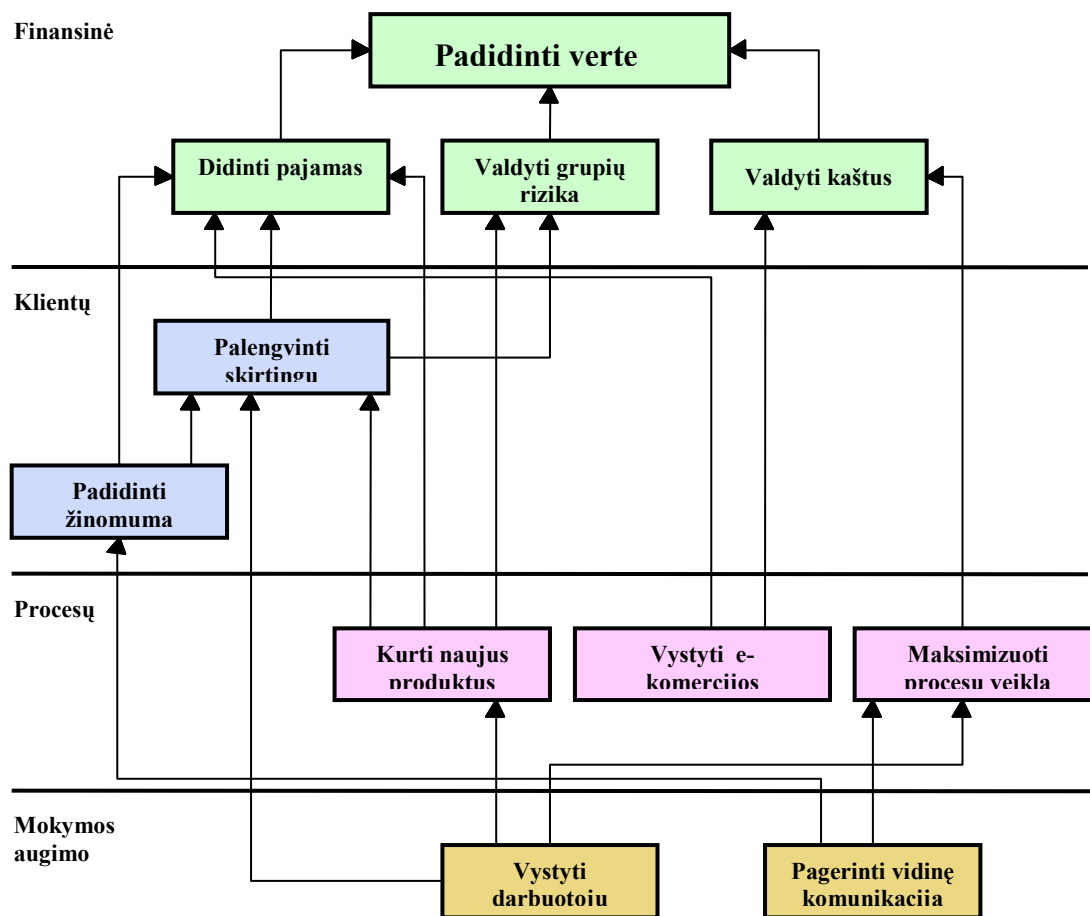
Finansinė

Padidinti verte

Didinti pajamas

Valdyti grupių rizika

Valdyti kaštus

Klientų

Palengvinti skirtingu

Padidinti žinomuma

Procesų

Kurti naujus produktus

Vystyti e-komerciios

Maksimizuoti procesu veikla

Mokymos augimo

Vystyti darbuotoiu

Pagerinti vidinę komunikaciia